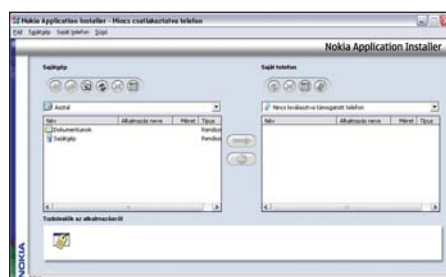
Nokia Application Installer - Nincs csatlakoztatva telefon
Fájl Sajátgép Saját telefon Súgó
Nokia Application Installer
Sajátgép
Asztal
| Név | Alkalmazás neve | Méret | Típus |
|---|---|---|---|
| Dokumentumok | | | Rendsz |
| Sajátgép | | | Rendsz |
Saját telefon
Nincs kiválasztva támogatott telefon
| Név | Alkalmazás neve | Méret | Típus |
|---|---|---|---|
Tudnivalók az alkalmazásról
NOKIA